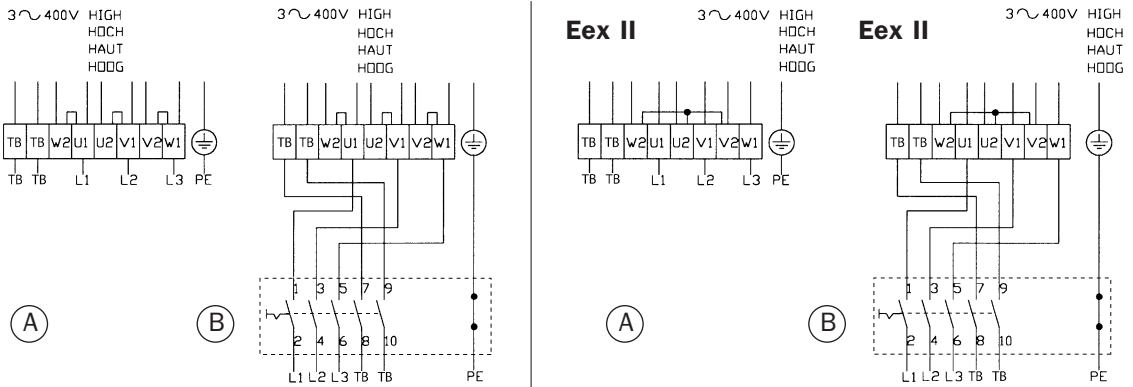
3~400V HIGH HOCH HAUT HOOG

TB TB W2 U1 U2 V1 V2 W1

TB TB L1 L2 L3 PE

A

3~400V HIGH HOCH HAUT HOOG

TB TB W2 U1 U2 V1 V2 W1

1 3 5 7 9

2 4 6 8 10

L1 L2 L3 TB TB PE

B

Eex II

3~400V HIGH HOCH HAUT HOOG

TB TB W2 U1 U2 V1 V2 W1

TB TB L1 L2 L3 PE

A

Eex II

3~400V HIGH HOCH HAUT HOOG

TB TB W2 U1 U2 V1 V2 W1

1 3 5 7 9

2 4 6 8 10

L1 L2 L3 TB TB PE

B